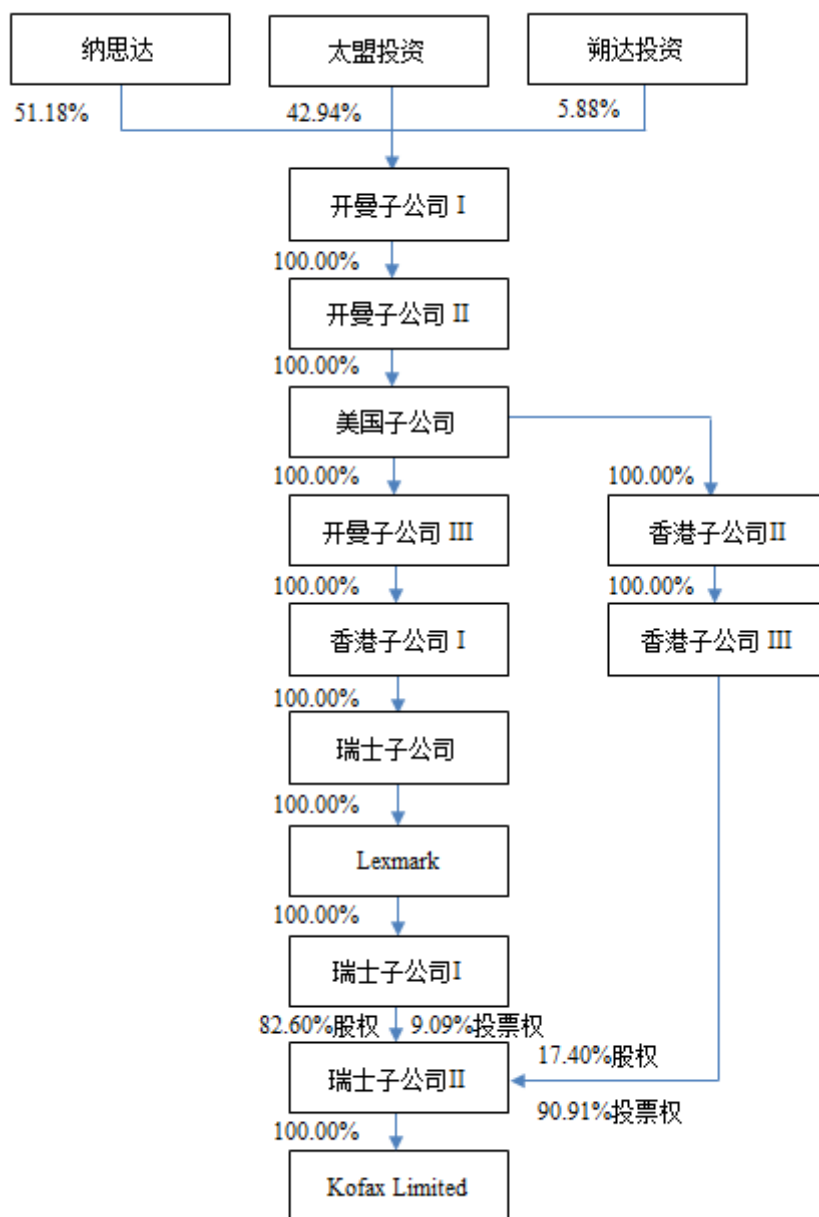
纳思达

太盟投资

朔达投资

51.18%

42.94%

5.88%

开曼子公司 I

100.00%

开曼子公司 II

100.00%

美国子公司

100.00%

开曼子公司 III

100.00%

香港子公司 I

100.00%

瑞士子公司

100.00%

Lexmark

100.00%

瑞士子公司I

82.60%股权

9.09%投票权

瑞士子公司II

100.00%

Kofax Limited

100.00%

香港子公司II

100.00%

香港子公司 III

17.40%股权

90.91%投票权